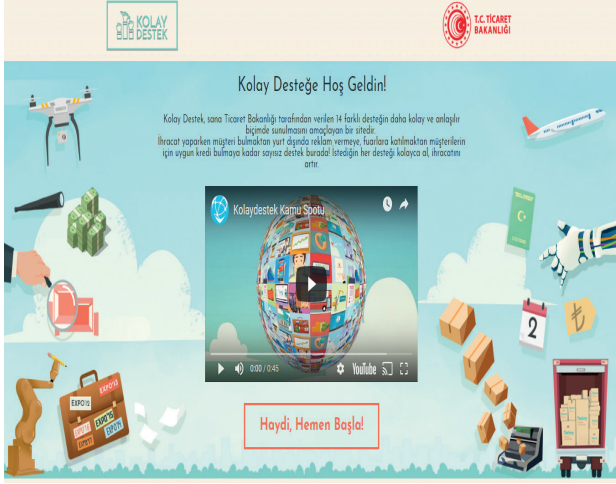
KOLAY DESTEK

T.C. TİCARET BAKANLIĞI

Kolay Desteğe Hoş Geldin!

Kolay Destek, sana Ticaret Bakanlığı tarafından verilen 14 farklı desteğin daha kolay ve anlaşılır biçimde sunulmasını amaçlayan bir sitedir.
İhracat yaparken müşteri bulmaktan yurt dışında reklam vermeye, fuarlara katılmaktan müşterilerin için uygun kredi bulmaya kadar sayısız destek burada! İstediğin her desteği kolayca al, ihracatını artır.

Kolaydestek Kamu Spotu

0:00 / 0:45

YouTube

EXPO'15

EXPO'16

EXPO'17

2

₺

Haydi, Hemen Başla!